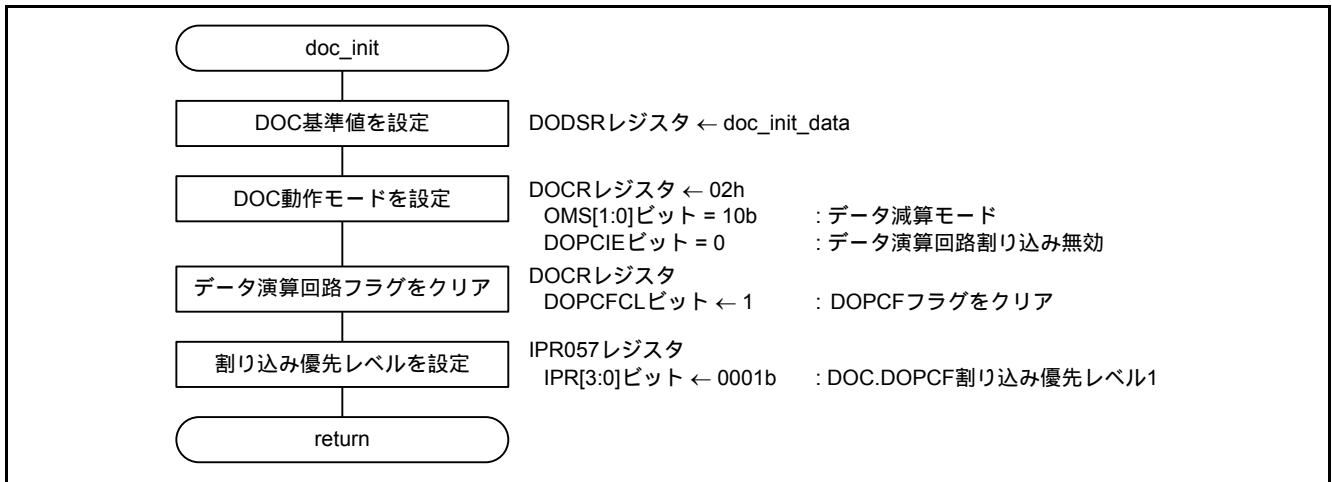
doc_init

DOC基準値を設定

DODSRレジスタ ← doc_init_data

DOC動作モードを設定

DOCRレジスタ ← 02h
OMS[1:0]ビット = 10b : データ減算モード
DOPCIEビット = 0 : データ演算回路割り込み無効

データ演算回路フラグをクリア

DOCRレジスタ
DOPCFCLビット ← 1 : DOPCFフラグをクリア

割り込み優先レベルを設定

IPR057レジスタ
IPR[3:0]ビット ← 0001b : DOC.DOPCF割り込み優先レベル1

return